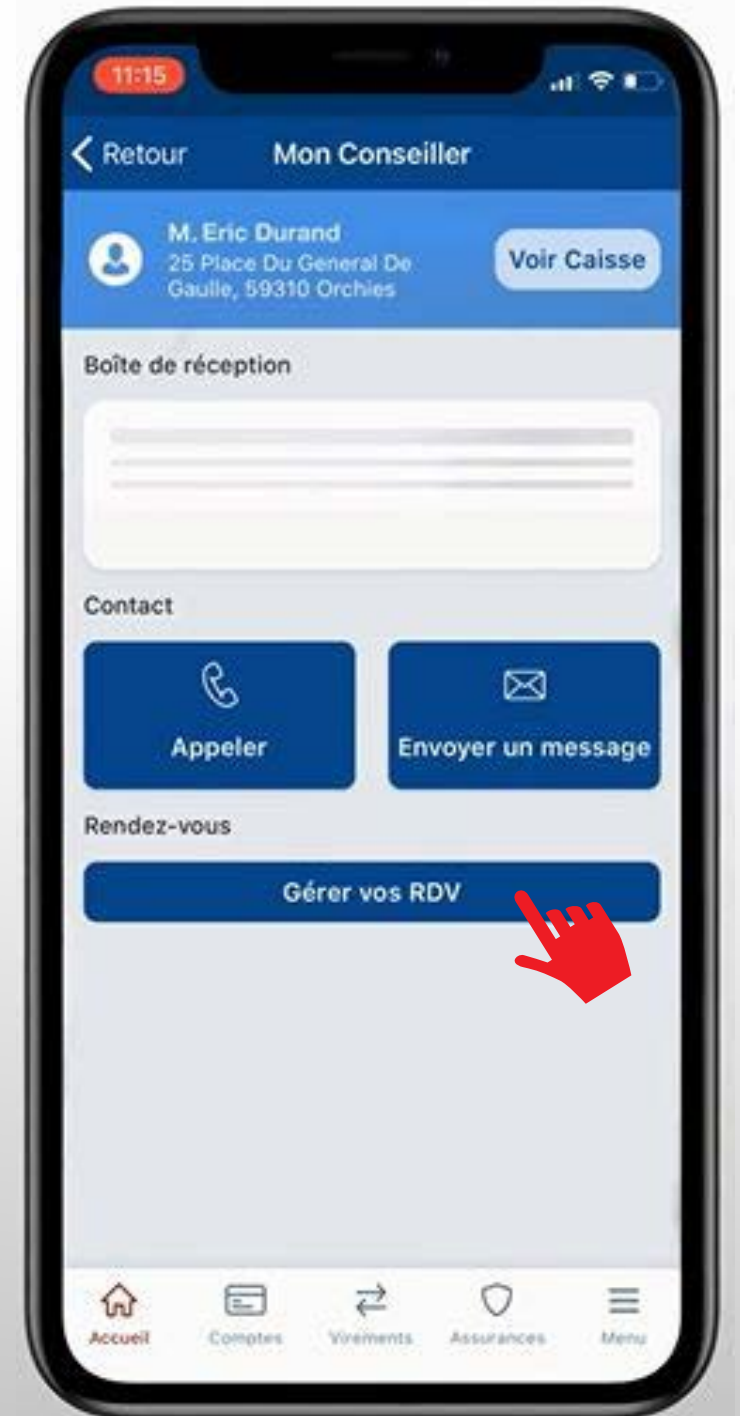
11:15

Retour

Mon Conseiller

M. Eric Durand
25 Place Du General De Gaulle, 59310 Orchies

Voir Caisse

Boîte de réception

Contact

Appeler

Envoyer un message

Rendez-vous

Gérer vos RDV

Accueil

Comptes

Virements

Assurances

Menu